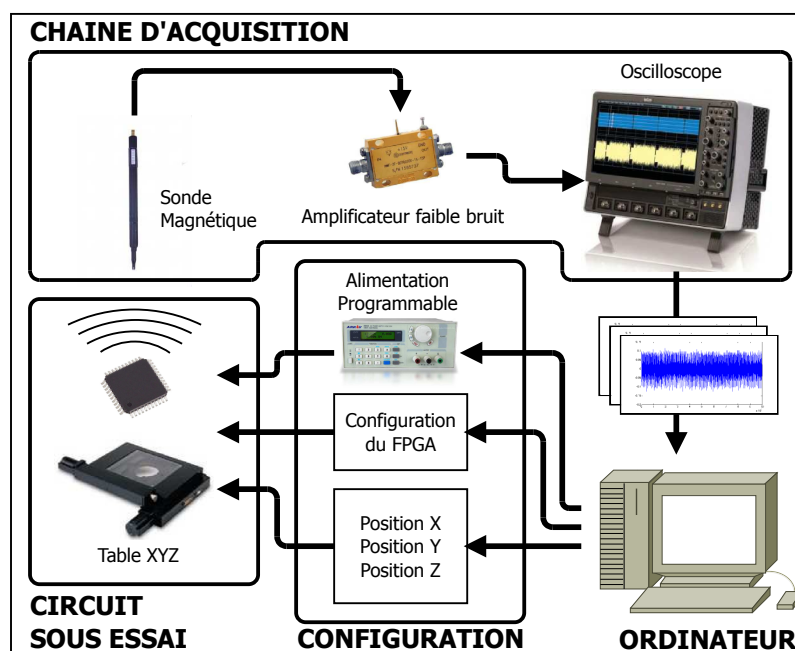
CHAINE D'ACQUISITION

Oscilloscope

Sonde Magnétique

Amplificateur faible bruit

Alimentation Programmable

Configuration du FPGA

Position X
Position Y
Position Z

Table XYZ

CIRCUIT SOUS ESSAI

CONFIGURATION

ORDINATEUR